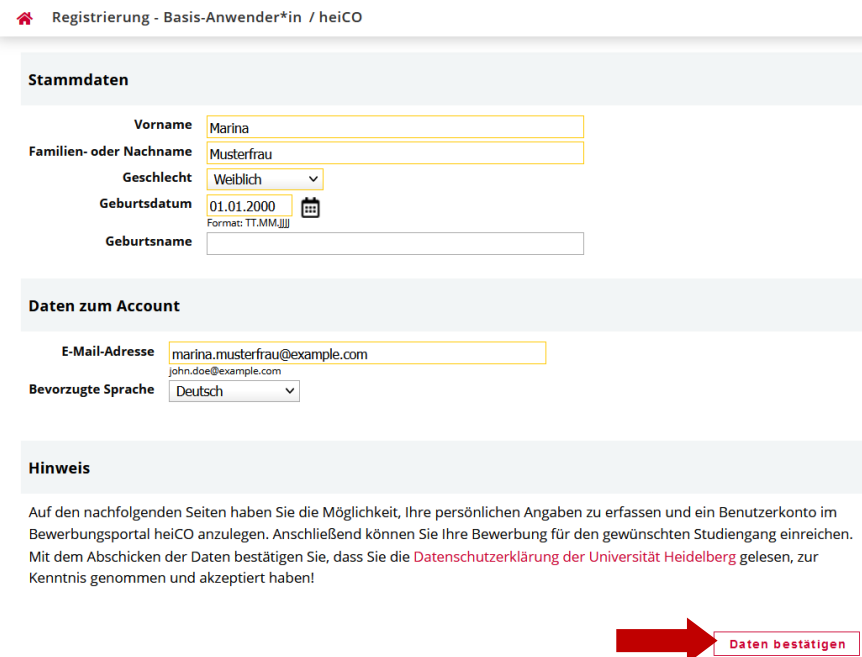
Registrierung - Basis-Anwender*in / heiCO

Stammdaten

Vorname Marina

Familien- oder Nachname Musterfrau

Geschlecht Weiblich

Geburtsdatum 01.01.2000
Format: TT.MM.JJJJ

Geburtsname

Daten zum Account

E-Mail-Adresse marina.musterfrau@example.com
john.doe@example.com

Bevorzugte Sprache Deutsch

Hinweis

Auf den nachfolgenden Seiten haben Sie die Möglichkeit, Ihre persönlichen Angaben zu erfassen und ein Benutzerkonto im Bewerbungsportal heiCO anzulegen. Anschließend können Sie Ihre Bewerbung für den gewünschten Studiengang einreichen. Mit dem Abschicken der Daten bestätigen Sie, dass Sie die Datenschutzerklärung der Universität Heidelberg gelesen, zur Kenntnis genommen und akzeptiert haben!

Daten bestätigen